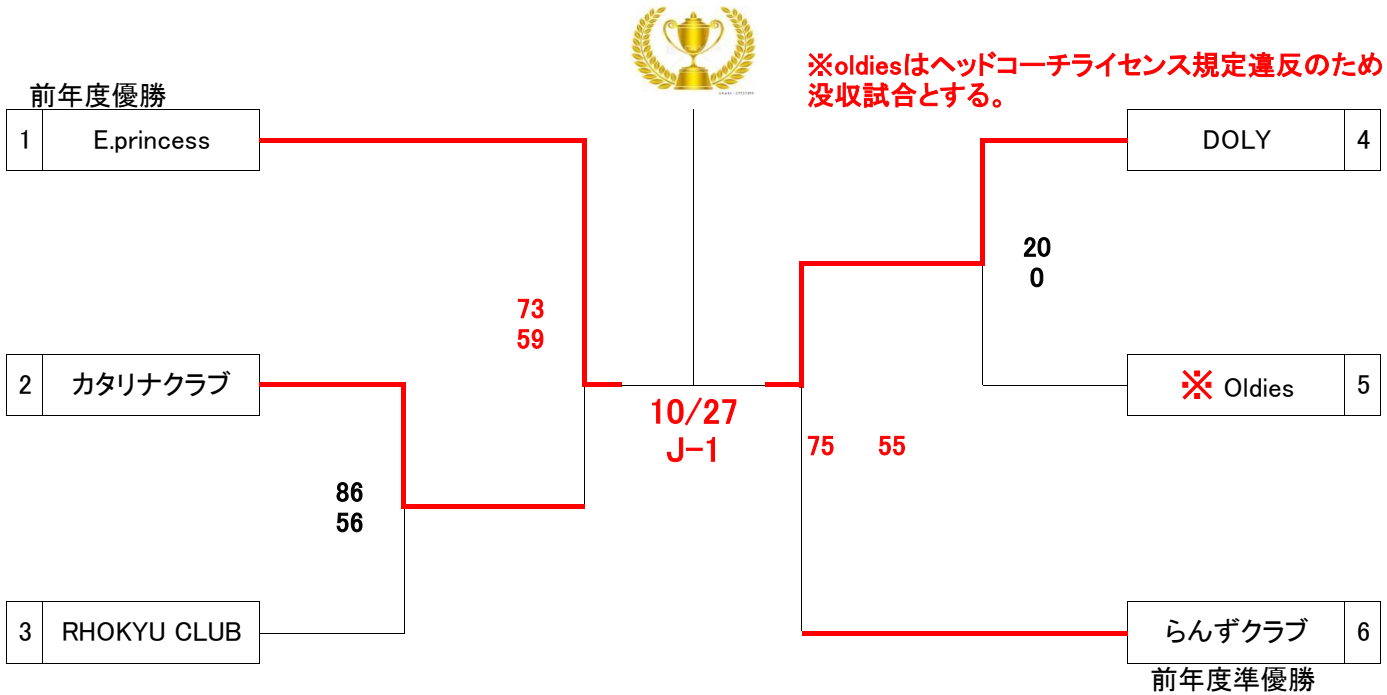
※oldiesはヘッドコーチライセンス規定違反のため没収試合とする。

前年度優勝

| 1 | E.princess |
|---|---|
| 2 | カタリナクラブ |
| 3 | RHOKYU CLUB |

| DOLY | 4 |
|---|---|
| ※ Oldies | 5 |
| らんずクラブ | 6 |

前年度準優勝

73
59

86
56

20
0

10/27
J-1

75 55